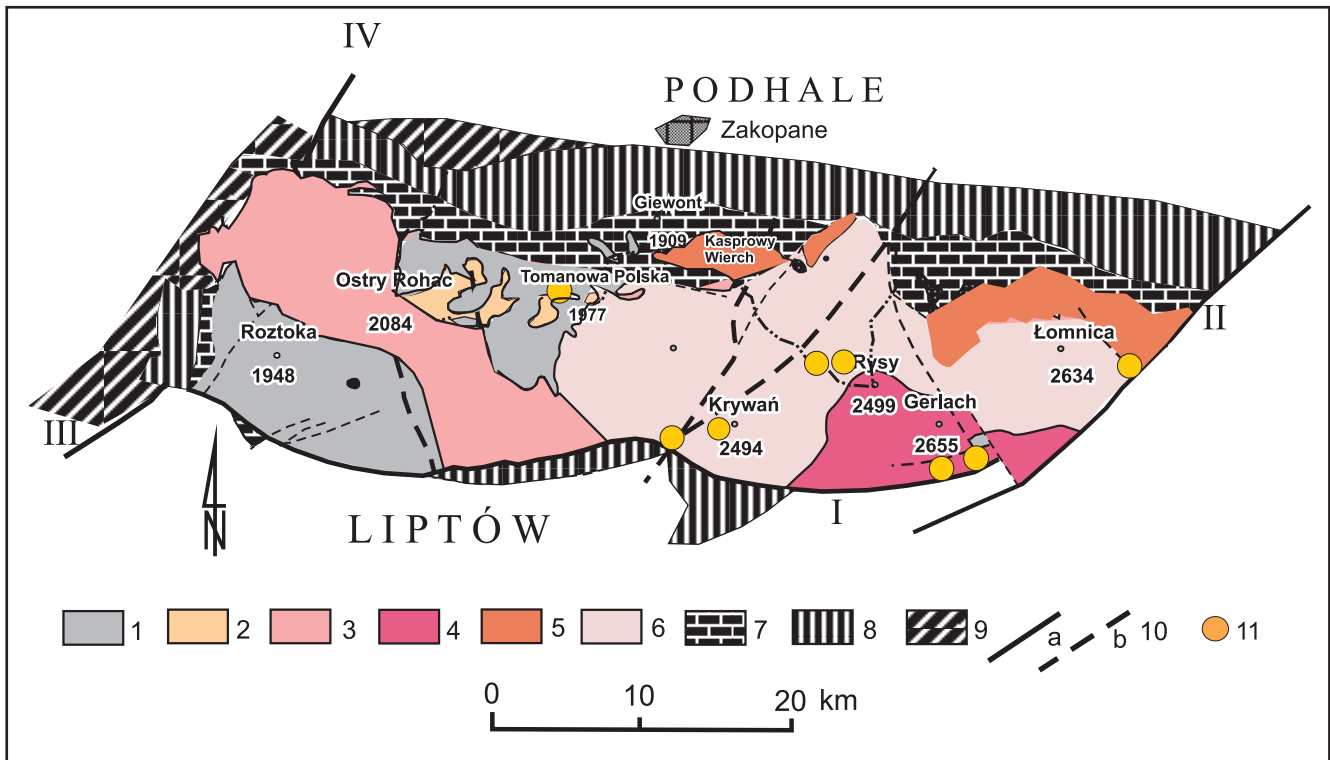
IV

PODHALE

Zakopane

Giewont
1909

Kasprowy Wierch

Tomanowa Polska
1977

Ostry Rohac
2084

Roztoka
1948

Rysy
2499

Krywań
2494

Gerlach
2655

Łomnica
2634

II

III

I

N

LIPTÓW

1 2 3 4 5 6 7 8 9 a b 10 11

0 10 20 km